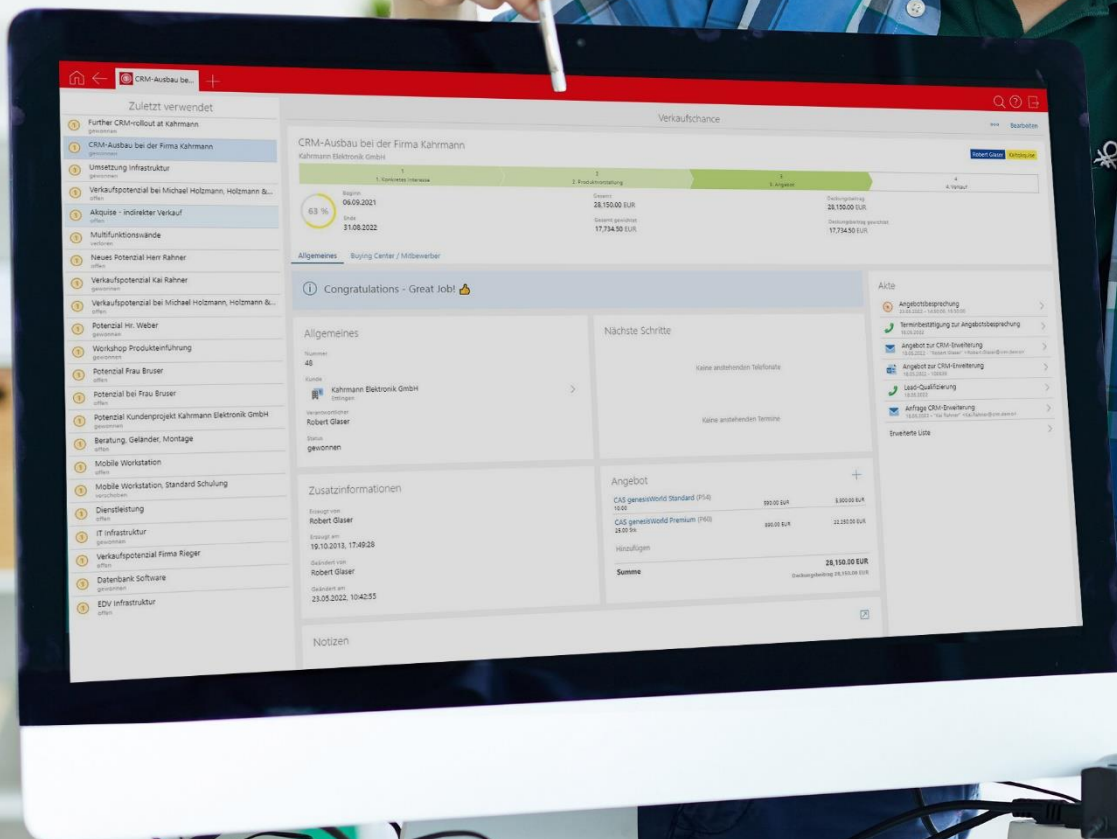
CRM-Ausbau be...

Zuletzt verwendet

Further CRM-rollout at Kahrmann
gewonnen

CRM-Ausbau bei der Firma Kahrmann

Umsetzung Infrastruktur
gewonnen

Verkaufspotenzial bei Michael Holzmann, Holzmann &...
offen

Akquise - indirekter Verkauf
offen

Multifunktionswände
verloren

Neues Potenzial Herr Rahner
offen

Verkaufspotenzial Kai Rahner
gewonnen

Verkaufspotenzial bei Michael Holzmann, Holzmann &...
offen

Potenzial Hr. Weber
gewonnen

Workshop Produkteinführung
gewonnen

Potenzial Frau Bruser
offen

Potenzial bei Frau Bruser
offen

Potenzial Kundenprojekt Kahrmann Elektronik GmbH
gewonnen

Beratung, Geländer, Montage
offen

Mobile Workstation
offen

Mobile Workstation, Standard Schulung
verschoben

Dienstleistung
offen

IT Infrastruktur
gewonnen

Verkaufspotenzial Firma Rieger
offen

Datenbank Software
gewonnen

EDV Infrastruktur
offen

Verkaufschance

Bearbeiten

CRM-Ausbau bei der Firma Kahrmann
Kahrmann Elektronik GmbH

Robert Glaser Kaltakquise

1. Konkretes Interesse
2. Produktvorstellung
3. Angebot
4. Verkauf

63 %

Beginn
06.09.2021
Ende
31.08.2022

Gesamt
28.150,00 EUR
Gesamt gewichtet
17.734,50 EUR

Deckungsbeitrag
28.150,00 EUR
Deckungsbeitrag gewichtet
17.734,50 EUR

Allgemeines   Buying Center / Mitbewerber

Congratulations - Great Job!

Allgemeines

Nummer
48
Kunde
Kahrmann Elektronik GmbH
Ettlingen
Verantwortlicher
Robert Glaser
Status
gewonnen

Nächste Schritte

Keine anstehenden Telefonate

Keine anstehenden Termine

Zusatzinformationen

Erzeugt von
Robert Glaser
Erzeugt am
19.10.2013, 17:49:28
Geändert von
Robert Glaser
Geändert am
23.05.2022, 10:42:55

Angebot

CAS genesisWorld Standard (P54)
10.00
590,00 EUR
5.900,00 EUR

CAS genesisWorld Premium (P60)
25.00 Stk
890,00 EUR
22.250,00 EUR

Hinzufügen

Summe
28.150,00 EUR
Deckungsbeitrag 28.150,00 EUR

Notizen

Akte

Angebotsbesprechung
Terminbestätigung zur Angebotsbesprechung
Angebot zur CRM-Erweiterung
Angebot zur CRM-Erweiterung
Lead-Qualifizierung
Anfrage CRM-Erweiterung

Erweiterte Liste